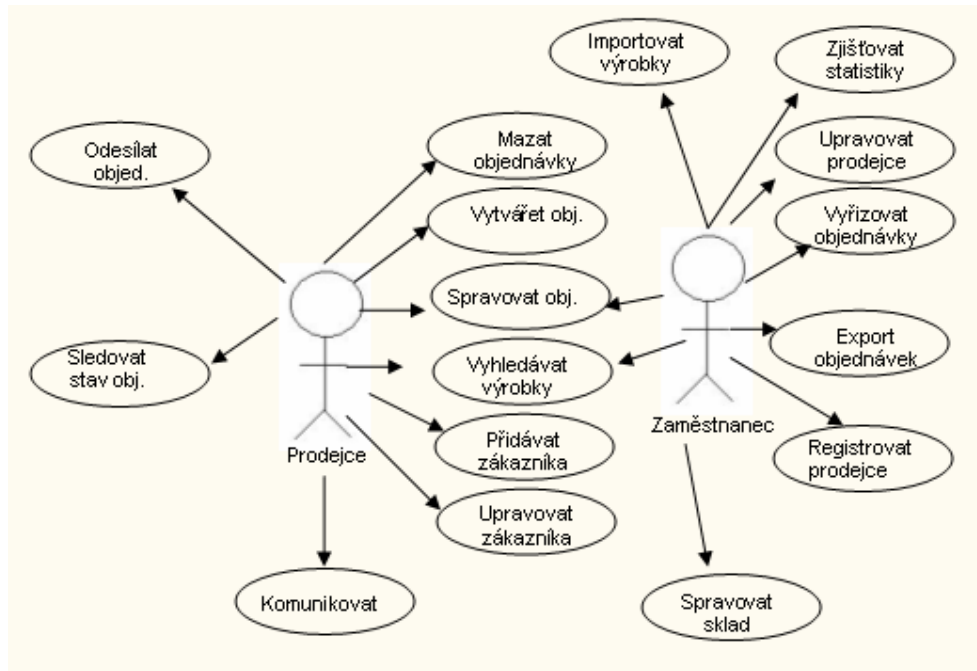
Importovat výrobky

Zjišťovat statistiky

Odesílat objed.

Mazat objednávky

Upravovat prodejce

Vytvářet obj.

Vyřizovat objednávky

Spravovat obj.

Export objednávek

Sledovat stav obj.

Vyhledávat výrobky

Zaměstnanec

Přidávat zákazníka

Registrovat prodejce

Prodejce

Upravovat zákazníka

Komunikovat

Spravovat sklad